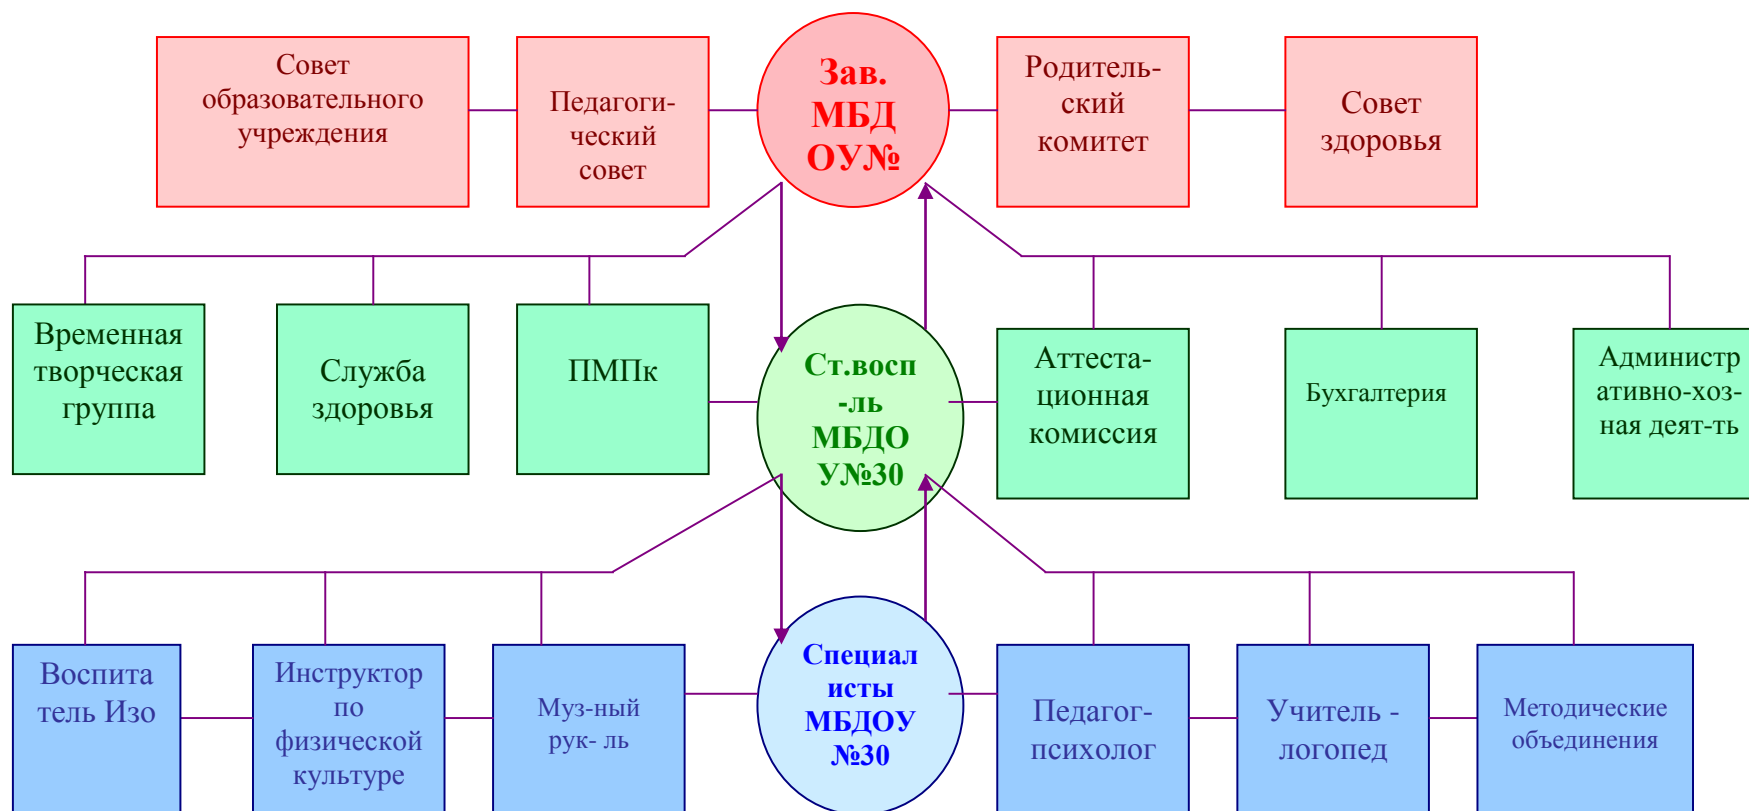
Совет образовательного учреждения

Педагогический совет

Зав. МБД ОУ№

Родительский комитет

Совет здоровья

Временная творческая группа

Служба здоровья

ПМПк

Ст.восп-ль МБДОУ№30

Аттестационная комиссия

Бухгалтерия

Административно-хоз-ная деят-ть

Воспитатель Изо

Инструктор по физической культуре

Муз-ный рук- ль

Специалисты МБДОУ №30

Педагог-психолог

Учитель - логопед

Методические объединения